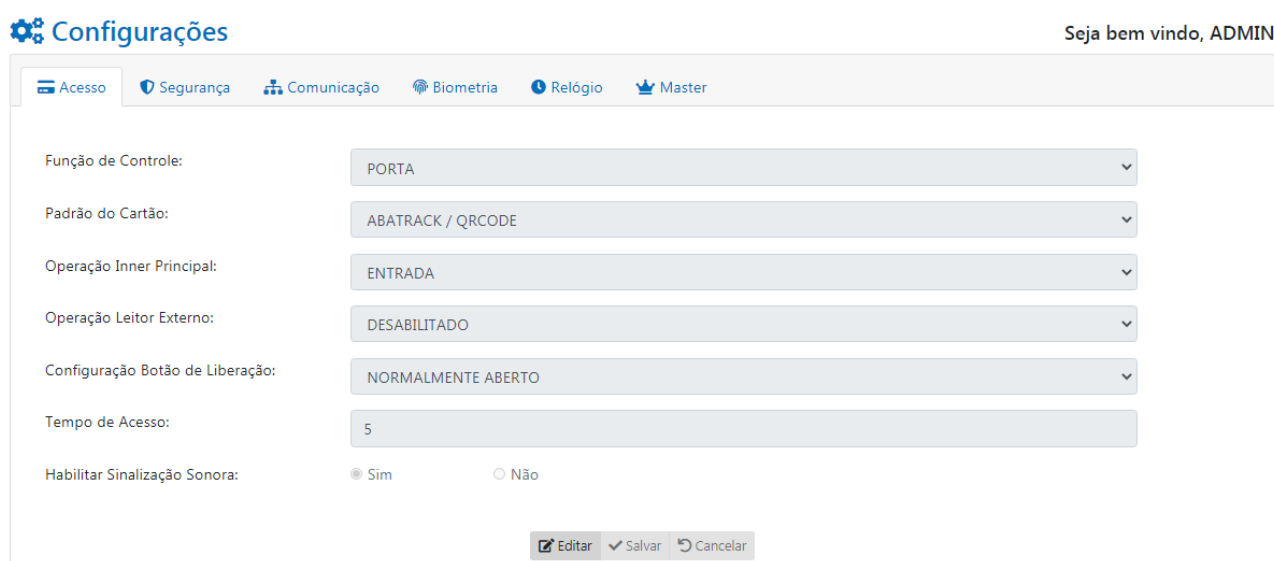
Configurações

Seja bem vindo, ADMIN

Acesso | Segurança | Comunicação | Biometria | Relógio | Master

Função de Controle: PORTA

Padrão do Cartão: ABATRACK / QRCODE

Operação Inner Principal: ENTRADA

Operação Leitor Externo: DESABILITADO

Configuração Botão de Liberação: NORMALMENTE ABERTO

Tempo de Acesso: 5

Habilitar Sinalização Sonora: Sim Não

Editar Salvar Cancelar